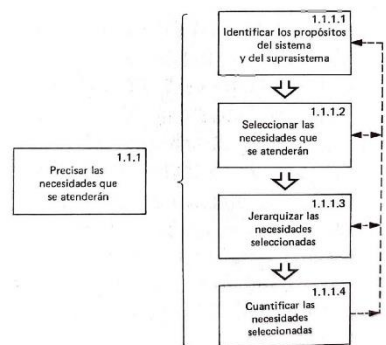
1.1.1
Precisar las necesidades que se atenderán

1.1.1.1
Identificar los propósitos del sistema y del suprasistema

1.1.1.2
Seleccionar las necesidades que se atenderán

1.1.1.3
Jerarquizar las necesidades seleccionadas

1.1.1.4
Cuantificar las necesidades seleccionadas